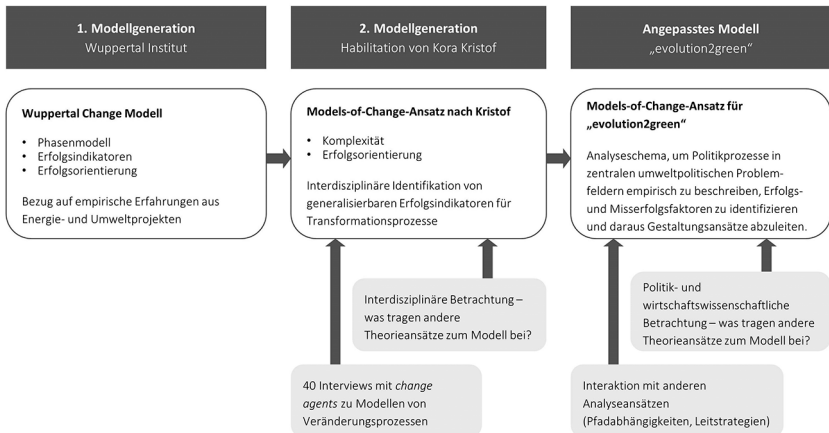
1. Modellgeneration
Wuppertal Institut

2. Modellgeneration
Habilitation von Kora Kristof

Angepasstes Modell
„evolution2green“

Wuppertal Change Modell

• Phasenmodell
• Erfolgsindikatoren
• Erfolgsorientierung

Bezug auf empirische Erfahrungen aus Energie- und Umweltprojekten

Models-of-Change-Ansatz nach Kristof

• Komplexität
• Erfolgsorientierung

Interdisziplinäre Identifikation von generalisierbaren Erfolgsindikatoren für Transformationsprozesse

Models-of-Change-Ansatz für „evolution2green“

Analyseschema, um Politikprozesse in zentralen umweltpolitischen Problemfeldern empirisch zu beschreiben, Erfolgs- und Misserfolgsfaktoren zu identifizieren und daraus Gestaltungsansätze abzuleiten.

Interdisziplinäre Betrachtung – was tragen andere Theorieansätze zum Modell bei?

Politik- und wirtschaftswissenschaftliche Betrachtung – was tragen andere Theorieansätze zum Modell bei?

40 Interviews mit change agents zu Modellen von Veränderungsprozessen

Interaktion mit anderen Analyseansätzen (Pfadabhängigkeiten, Leitstrategien)